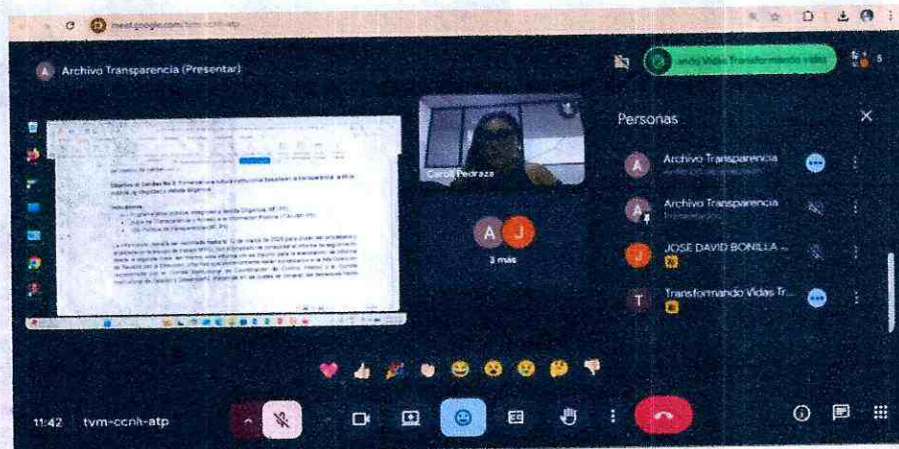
meet.google.com/tvm-ccnh-atp

Archivo Transparencia (Presentar)

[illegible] Vidas Transformando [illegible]

5

Personas

Carol Pedraza

3 más

Archivo Transparencia

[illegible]

Archivo Transparencia

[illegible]

JOSE DAVID BONILLA ...

Transformando Vidas Tr...

11:42 tvm-ccnh-atp